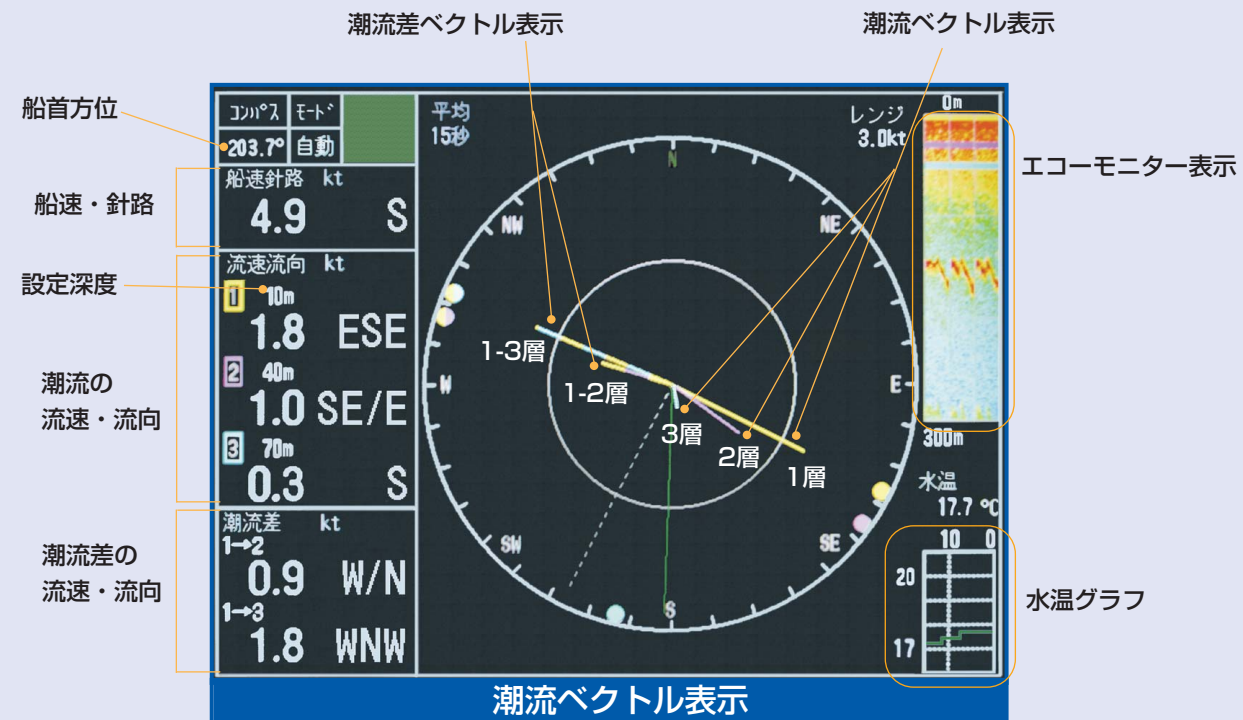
潮流差ベクトル表示

潮流ベクトル表示

船首方位

コンパス　モード
203.7°　自動

平均
15秒

レンジ
3.0kt

0m

エコーモニター表示

船速・針路

船速針路　kt
4.9　S

N
NW
NE

設定深度

流速流向　kt
1　10m
1.8　ESE

2　40m
1.0　SE/E

3　70m
0.3　S

潮流の
流速・流向

1-3層
1-2層
W
E
3層
2層
1層

300m

水温
17.7 ℃

潮流差の
流速・流向

潮流差　kt
1→2
0.9　W/N
1→3
1.8　WNW

SW
SE
S

10　0
20
17

水温グラフ

潮流ベクトル表示